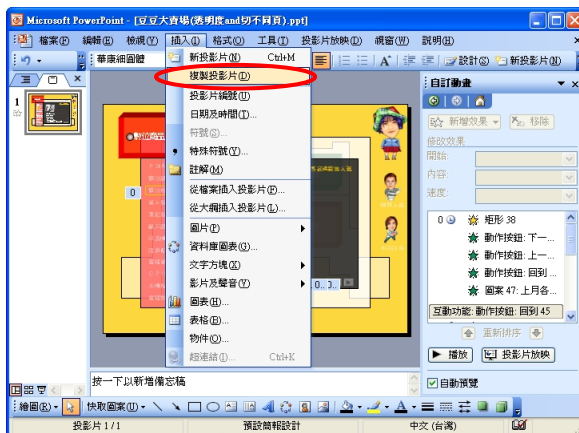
Microsoft PowerPoint - [豆豆大賣場(透明度and切不同頁).ppt]

檔案(F) 編輯(E) 檢視(V) 插入(I) 格式(O) 工具(T) 投影片放映(D) 視窗(W) 說明(H)

華康細圓體

設計(S) 新投影片(N)

新投影片(N) Ctrl+M
複製投影片(D)
投影片編號(U)
日期及時間(T)...
符號(S)...
特殊符號(Y)...
註解(M)
從檔案插入投影片(F)...
從大綱插入投影片(L)...
圖片(P)
資料庫圖表(G)...
文字方塊(X)
影片及聲音(V)
圖表(H)...
表格(B)...
物件(O)...
超連結(I)... Ctrl+K

自訂動畫
新增效果 移除
修改效果
開始:
內容:
速度:
0 矩形 38
動作按鈕: 下一...
動作按鈕: 上一...
動作按鈕: 回到 ...
圖案 47: 上月各...
互動功能: 動作按鈕: 回到 45
重新排序
播放 投影片放映
自動預覽

1

0

0... 3...

按一下以新增備忘稿

繪圖(R) 快取圖案(U)

投影片 1 / 1 預設簡報設計 中文 (台灣)